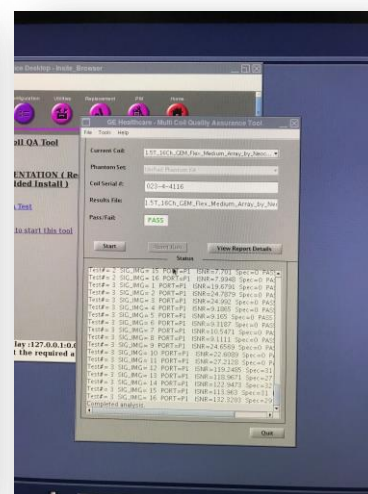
ice Desktop - Insite_Browser

Configuration Utilities Replacement PM Home

oil QA Tool

ENTATION ( Re
lded Install )

n Test

to start this tool

lay :127.0.0.1:0.0
t the required a

GE Healthcare - Multi Coil Quality Assurance Tool

File Tools Help

Current Coil: 1.5T_16Ch_GEM_Flex_Medium_Array_by_Neo

Phantom Set: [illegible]

Coil Serial #: 023-4-4116

Results File: 1.5T_16Ch_GEM_Flex_Medium_Array_by_Neo

Pass/Fail: PASS

Start

Abort Run

View Report Details

Status

Test#= 2 SIG_IMG= 15 PORT=P1 |SNR=7.701 Spec=0 PAS
Test#= 2 SIG_IMG= 16 PORT=P1 |SNR=7.9948 Spec=0 PAS
Test#= 3 SIG_IMG= 1 PORT=P1 |SNR=19.6756 Spec=0 PAS
Test#= 3 SIG_IMG= 2 PORT=P1 |SNR=24.7879 Spec=0 PAS
Test#= 3 SIG_IMG= 3 PORT=P1 |SNR=24.992 Spec=0 PAS
Test#= 3 SIG_IMG= 4 PORT=P1 |SNR=9.1065 Spec=0 PAS
Test#= 3 SIG_IMG= 5 PORT=P1 |SNR=9.165 Spec=0 PASS
Test#= 3 SIG_IMG= 6 PORT=P1 |SNR=9.3187 Spec=0 PAS
Test#= 3 SIG_IMG= 7 PORT=P1 |SNR=10.5471 Spec=0 PAS
Test#= 3 SIG_IMG= 8 PORT=P1 |SNR=9.1111 Spec=0 PAS
Test#= 3 SIG_IMG= 9 PORT=P1 |SNR=24.4569 Spec=0 PAS
Test#= 3 SIG_IMG= 10 PORT=P1 |SNR=22.6009 Spec=0 PA
Test#= 3 SIG_IMG= 11 PORT=P1 |SNR=27.2125 Spec=0 PA
Test#= 3 SIG_IMG= 12 PORT=P1 |SNR=119.2485 Spec=27
Test#= 3 SIG_IMG= 13 PORT=P1 |SNR=110.9671 Spec=27
Test#= 3 SIG_IMG= 14 PORT=P1 |SNR=122.9473 Spec=32
Test#= 3 SIG_IMG= 15 PORT=P1 |SNR=111.963 Spec=31
Test#= 3 SIG_IMG= 16 PORT=P1 |SNR=132.3297 Spec=32
Completed analysis

Quit